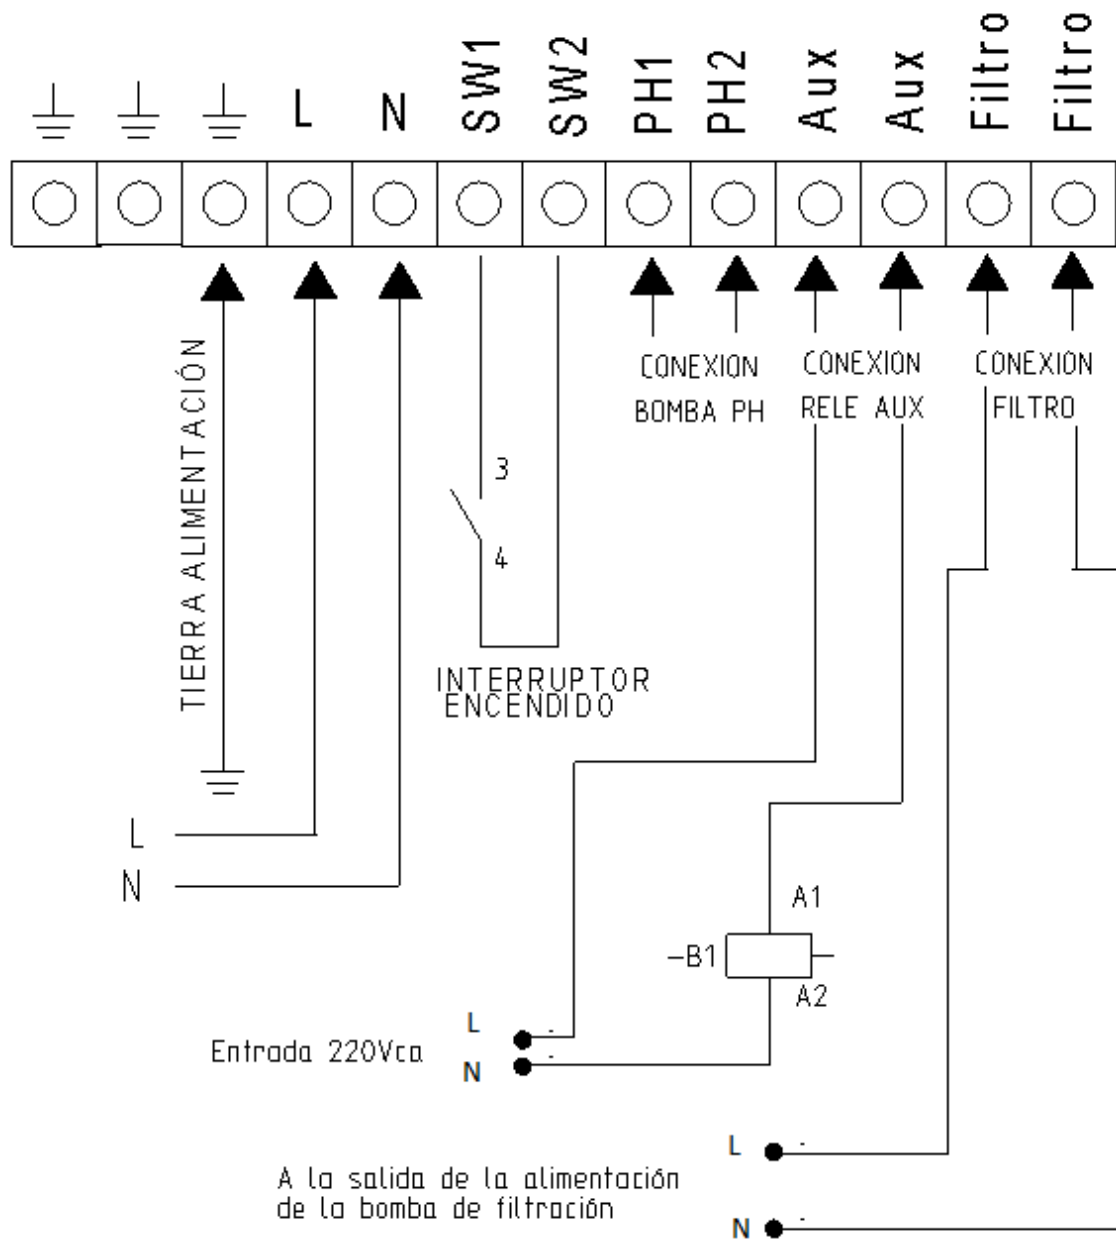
L N SW1 SW2 PH1 PH2 Aux Aux Filtro Filtro

TIERRA ALIMENTACIÓN

CONEXION BOMBA PH

CONEXION RELE AUX

CONEXION FILTRO

3

4

INTERRUPTOR ENCENDIDO

L

N

A1

–B1

A2

L

Entrada 220Vca

N

L

A la salida de la alimentación de la bomba de filtración

N